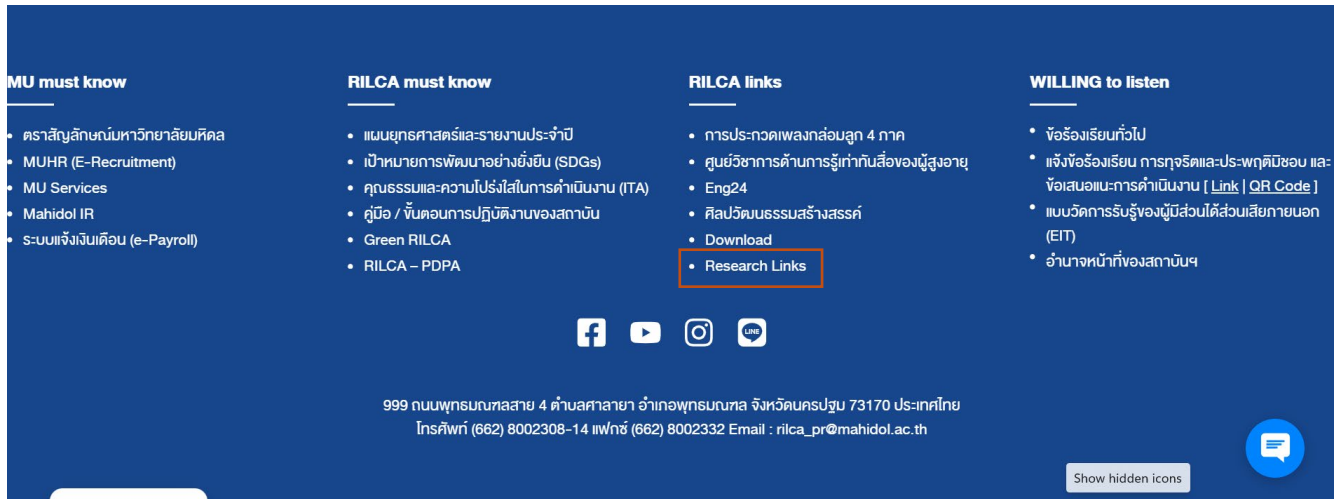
MU must know

- ตราสัญลักษณ์มหาวิทยาลัยมหิดล
- MUHR (E-Recruitment)
- MU Services
- Mahidol IR
- ระบบแจ้งเงินเดือน (e-Payroll)

RILCA must know

- แผนยุทธศาสตร์และรายงานประจำปี
- เป้าหมายการพัฒนาอย่างยั่งยืน (SDGs)
- คุณธรรมและความโปร่งใสในการดำเนินงาน (ITA)
- คู่มือ / ขั้นตอนการปฏิบัติงานของสถาบัน
- Green RILCA
- RILCA – PDPA

RILCA links

- การประกวดเพลงกล่อมลูก 4 ภาค
- ศูนย์วิชาการด้านการรู้เท่าทันสื่อของผู้สูงอายุ
- Eng24
- ศิลปวัฒนธรรมสร้างสรรค์
- Download
- Research Links

WILLING to listen

- ข้อร้องเรียนทั่วไป
- แจ้งข้อร้องเรียน การทุจริตและประพฤติมิชอบ และข้อเสนอแนะการดำเนินงาน [ Link | QR Code ]
- แบบวัดการรับรู้ของผู้มีส่วนได้ส่วนเสียภายนอก (EIT)
- อำนาจหน้าที่ของสถาบันฯ

999 ถนนพุทธมณฑลสาย 4 ตำบลศาลายา อำเภอพุทธมณฑล จังหวัดนครปฐม 73170 ประเทศไทย
โทรศัพท์ (662) 8002308-14 แฟกซ์ (662) 8002332 Email : rilca_pr@mahidol.ac.th

Show hidden icons